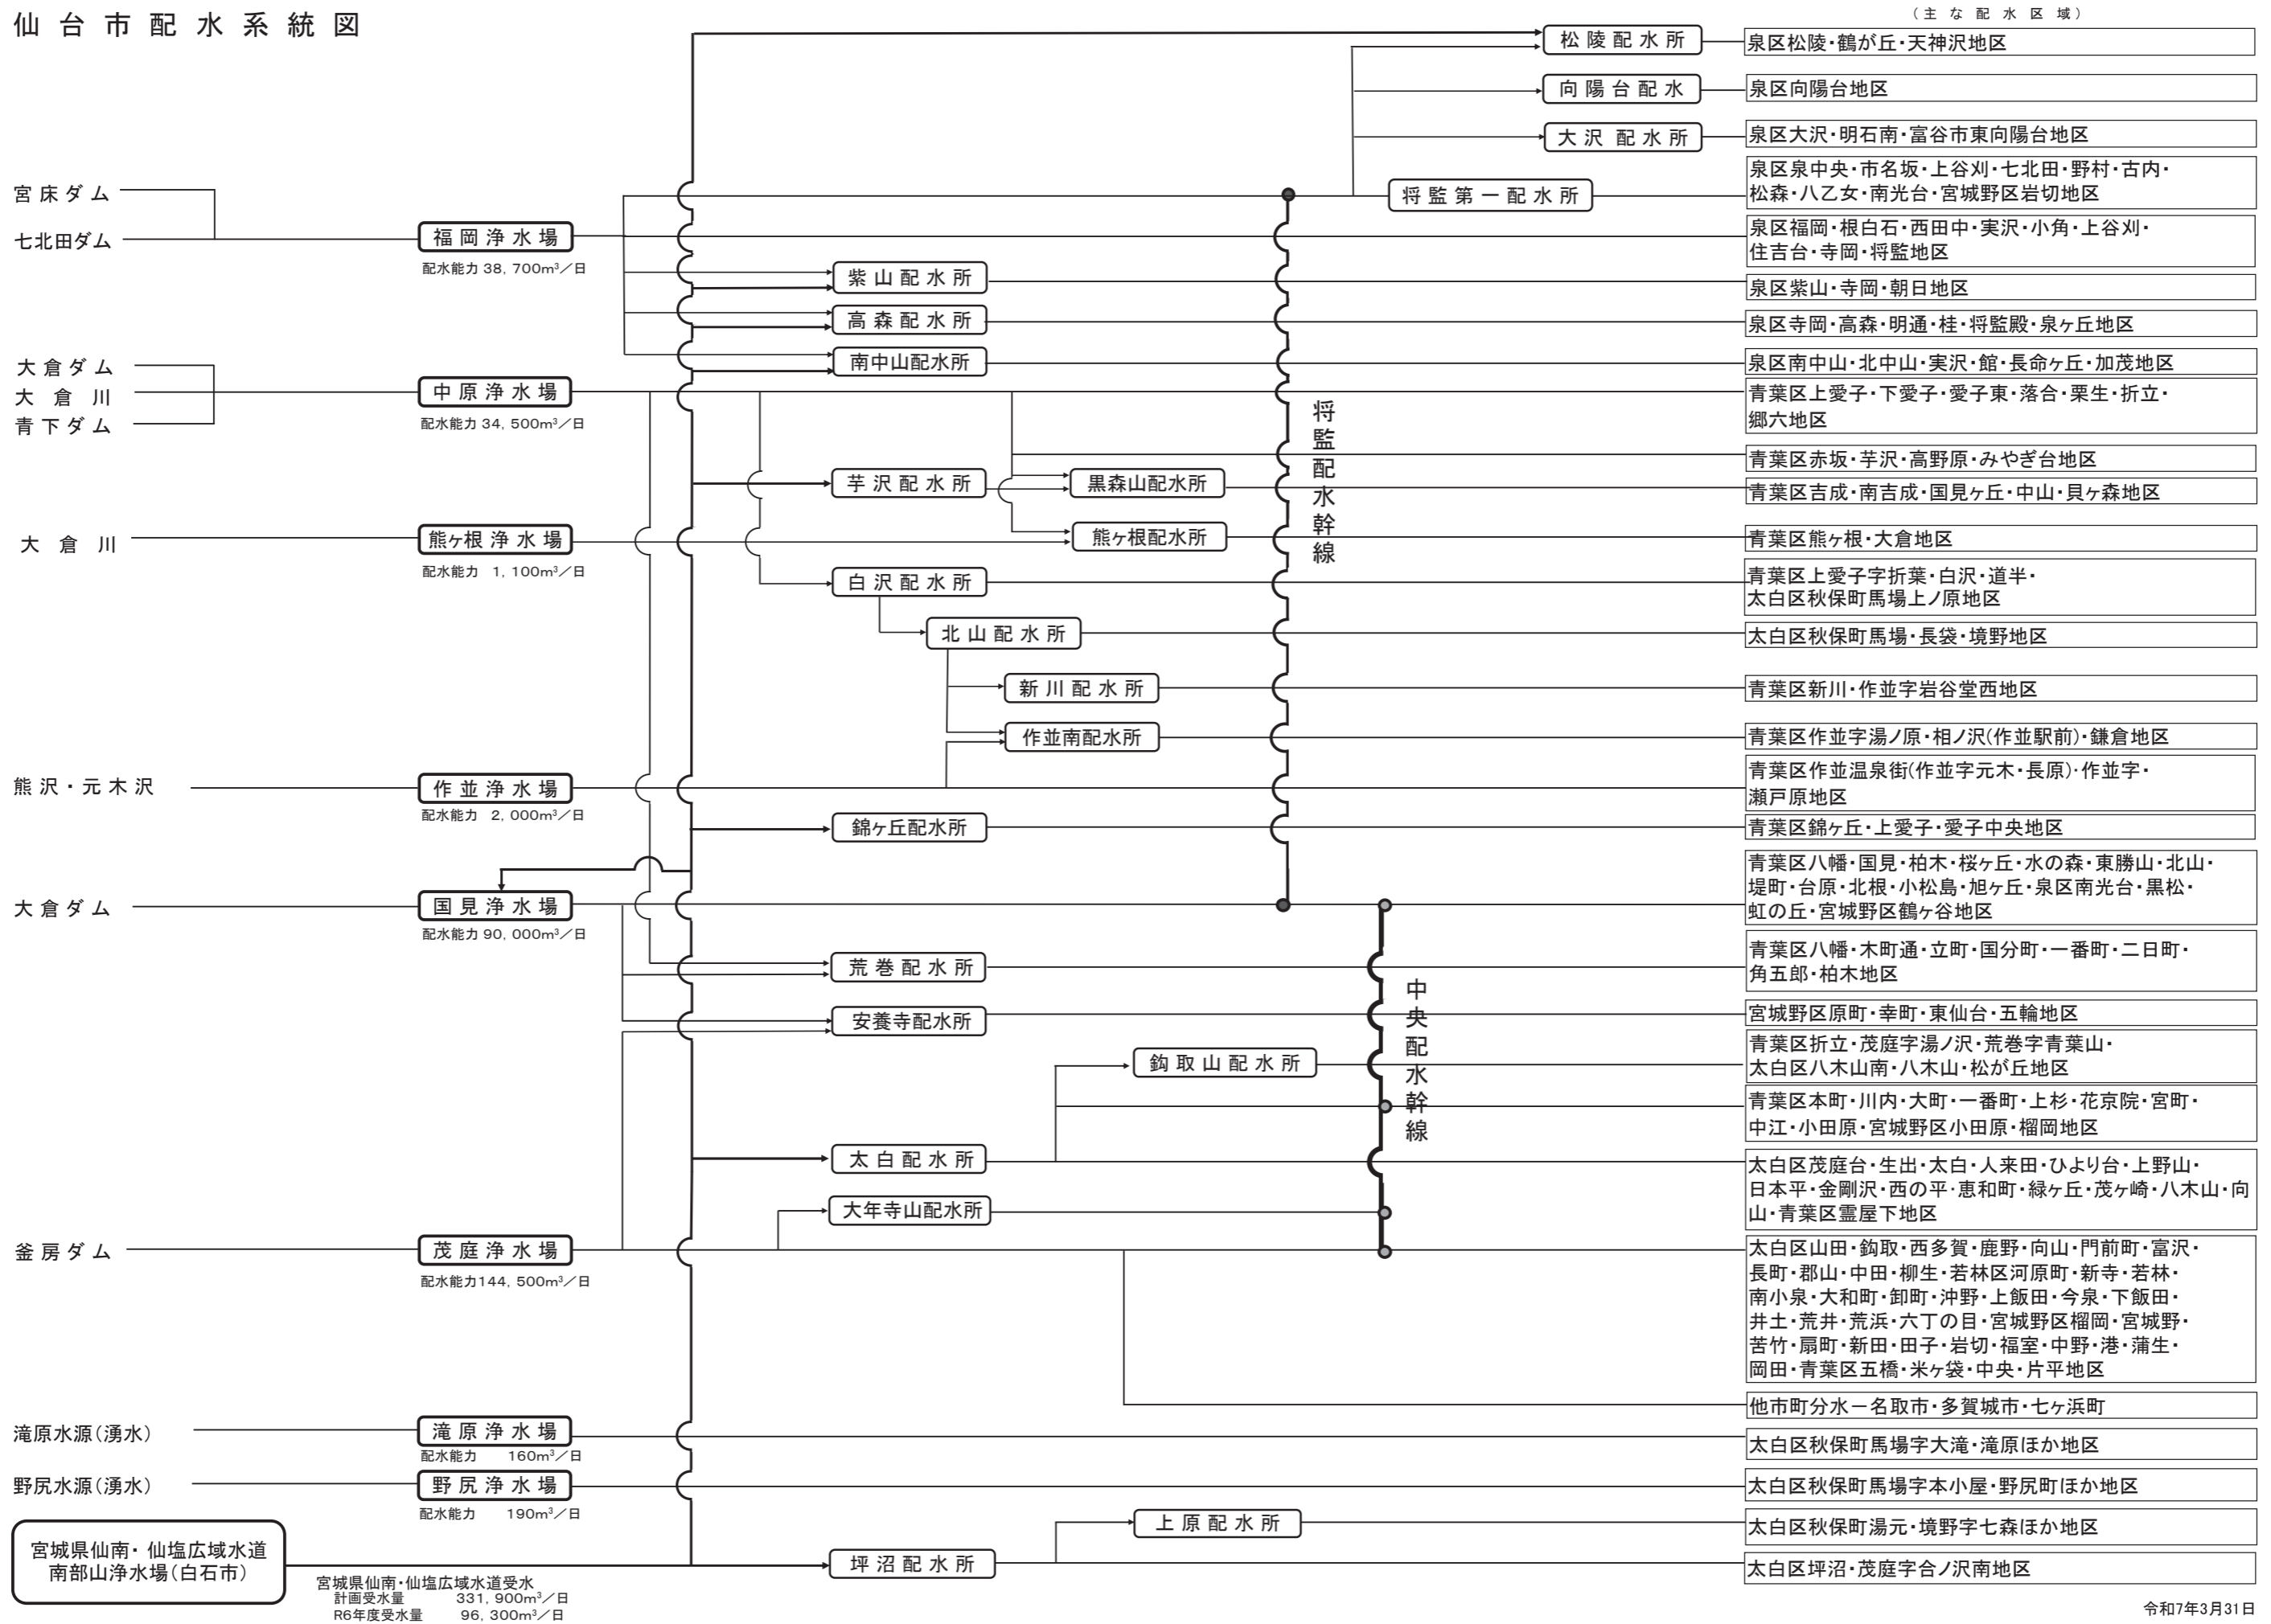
仙台市配水系統図

（主な配水区域）

宮床ダム
七北田ダム
福岡浄水場
配水能力 38, 700m³／日

大倉ダム
大倉川
青下ダム
中原浄水場
配水能力 34, 500m³／日

大倉川
熊ヶ根浄水場
配水能力 1, 100m³／日

熊沢・元木沢
作並浄水場
配水能力 2, 000m³／日

大倉ダム
国見浄水場
配水能力 90, 000m³／日

釜房ダム
茂庭浄水場
配水能力144, 500m³／日

滝原水源（湧水）
滝原浄水場
配水能力 160m³／日

野尻水源（湧水）
野尻浄水場
配水能力 190m³／日

宮城県仙南・仙塩広域水道
南部山浄水場（白石市）

宮城県仙南・仙塩広域水道受水
計画受水量 331, 900m³／日
R6年度受水量 96, 300m³／日

松陵配水所
向陽台配水
大沢配水所
将監第一配水所
紫山配水所
高森配水所
南中山配水所
芋沢配水所
黒森山配水所
熊ヶ根配水所
白沢配水所
北山配水所
新川配水所
作並南配水所
錦ヶ丘配水所
荒巻配水所
安養寺配水所
鈎取山配水所
太白配水所
大年寺山配水所
上原配水所
坪沼配水所

将監配水幹線
中央配水幹線

泉区松陵・鶴が丘・天神沢地区
泉区向陽台地区
泉区大沢・明石南・富谷市東向陽台地区
泉区泉中央・市名坂・上谷刈・七北田・野村・古内・松森・八乙女・南光台・宮城野区岩切地区
泉区福岡・根白石・西田中・実沢・小角・上谷刈・住吉台・寺岡・将監地区
泉区紫山・寺岡・朝日地区
泉区寺岡・高森・明通・桂・将監殿・泉ヶ丘地区
泉区南中山・北中山・実沢・館・長命ヶ丘・加茂地区
青葉区上愛子・下愛子・愛子東・落合・栗生・折立・郷六地区
青葉区赤坂・芋沢・高野原・みやぎ台地区
青葉区吉成・南吉成・国見ヶ丘・中山・貝ヶ森地区
青葉区熊ヶ根・大倉地区
青葉区上愛子字折葉・白沢・道半・太白区秋保町馬場上ノ原地区
太白区秋保町馬場・長袋・境野地区
青葉区新川・作並字岩谷堂西地区
青葉区作並字湯ノ原・相ノ沢(作並駅前)・鎌倉地区
青葉区作並温泉街(作並字元木・長原)・作並字・瀬戸原地区
青葉区錦ヶ丘・上愛子・愛子中央地区
青葉区八幡・国見・柏木・桜ヶ丘・水の森・東勝山・北山・堤町・台原・北根・小松島・旭ヶ丘・泉区南光台・黒松・虹の丘・宮城野区鶴ケ谷地区
青葉区八幡・木町通・立町・国分町・一番町・二日町・角五郎・柏木地区
宮城野区原町・幸町・東仙台・五輪地区
青葉区折立・茂庭字湯ノ沢・荒巻字青葉山・太白区八木山南・八木山・松が丘地区
青葉区本町・川内・大町・一番町・上杉・花京院・宮町・中江・小田原・宮城野区小田原・榴岡地区
太白区茂庭台・生出・太白・人来田・ひより台・上野山・日本平・金剛沢・西の平・恵和町・緑ヶ丘・茂ヶ崎・八木山・向山・青葉区霊屋下地区
太白区山田・鈎取・西多賀・鹿野・向山・門前町・富沢・長町・郡山・中田・柳生・若林区河原町・新寺・若林・南小泉・大和町・卸町・沖野・上飯田・今泉・下飯田・井土・荒井・荒浜・六丁の目・宮城野区榴岡・宮城野・苦竹・扇町・新田・田子・岩切・福室・中野・港・蒲生・岡田・青葉区五橋・米ヶ袋・中央・片平地区
他市町分水ー名取市・多賀城市・七ヶ浜町
太白区秋保町馬場字大滝・滝原ほか地区
太白区秋保町馬場字本小屋・野尻町ほか地区
太白区秋保町湯元・境野字七森ほか地区
太白区坪沼・茂庭字合ノ沢南地区

令和7年3月31日